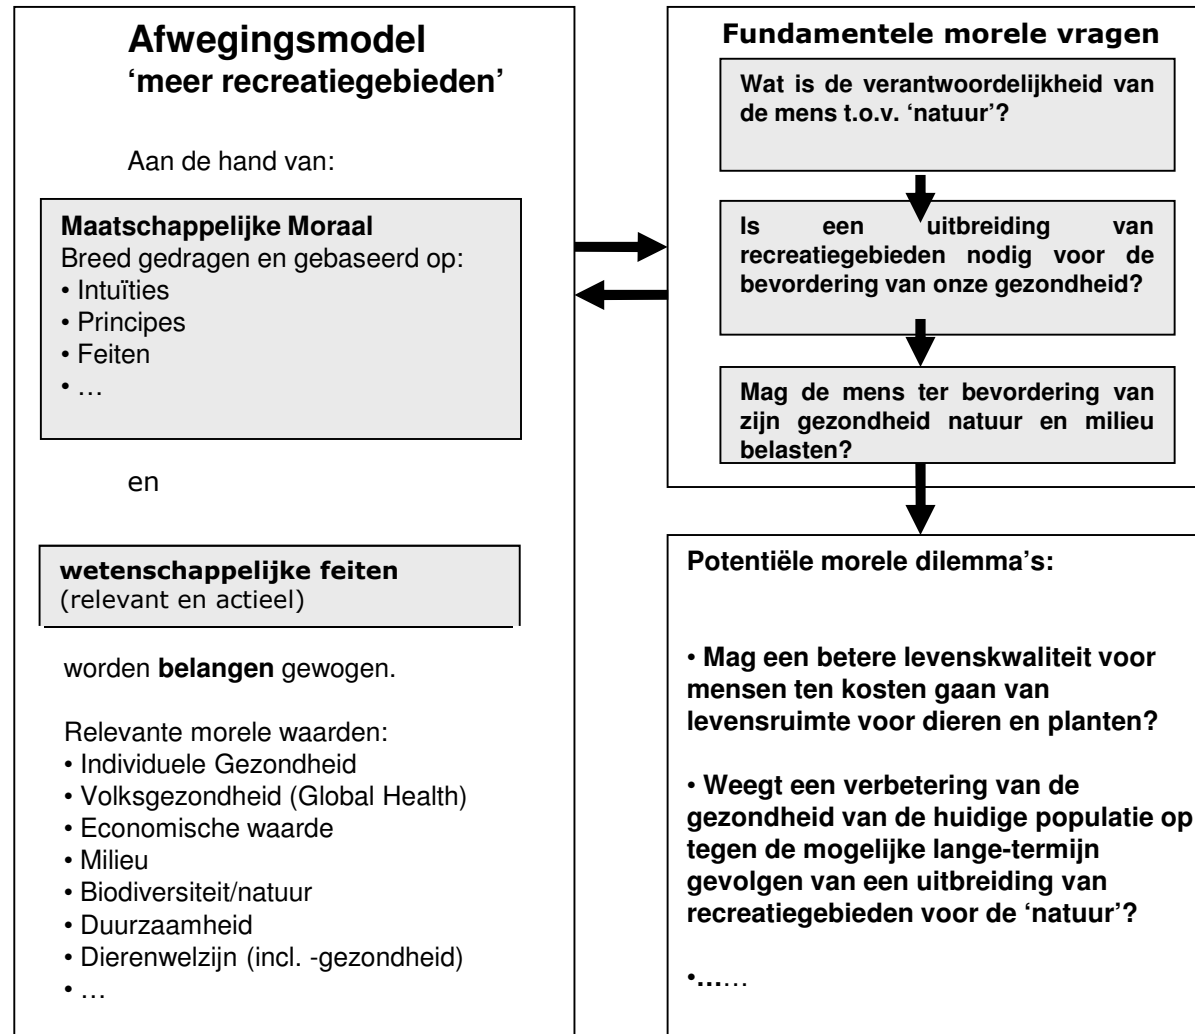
**Afwegingsmodel**
**'meer recreatiegebieden'**

Aan de hand van:

**Maatschappelijke Moraal**
Breed gedragen en gebaseerd op:
• Intuïties
• Principes
• Feiten
• …

en

**wetenschappelijke feiten**
(relevant en actieel)

worden **belangen** gewogen.

Relevante morele waarden:
• Individuele Gezondheid
• Volksgezondheid (Global Health)
• Economische waarde
• Milieu
• Biodiversiteit/natuur
• Duurzaamheid
• Dierenwelzijn (incl. -gezondheid)
• …

**Fundamentele morele vragen**

**Wat is de verantwoordelijkheid van de mens t.o.v. 'natuur'?**

**Is een uitbreiding van recreatiegebieden nodig voor de bevordering van onze gezondheid?**

**Mag de mens ter bevordering van zijn gezondheid natuur en milieu belasten?**

**Potentiële morele dilemma's:**

• **Mag een betere levenskwaliteit voor mensen ten kosten gaan van levensruimte voor dieren en planten?**

• **Weegt een verbetering van de gezondheid van de huidige populatie op tegen de mogelijke lange-termijn gevolgen van een uitbreiding van recreatiegebieden voor de 'natuur'?**

•**…**…